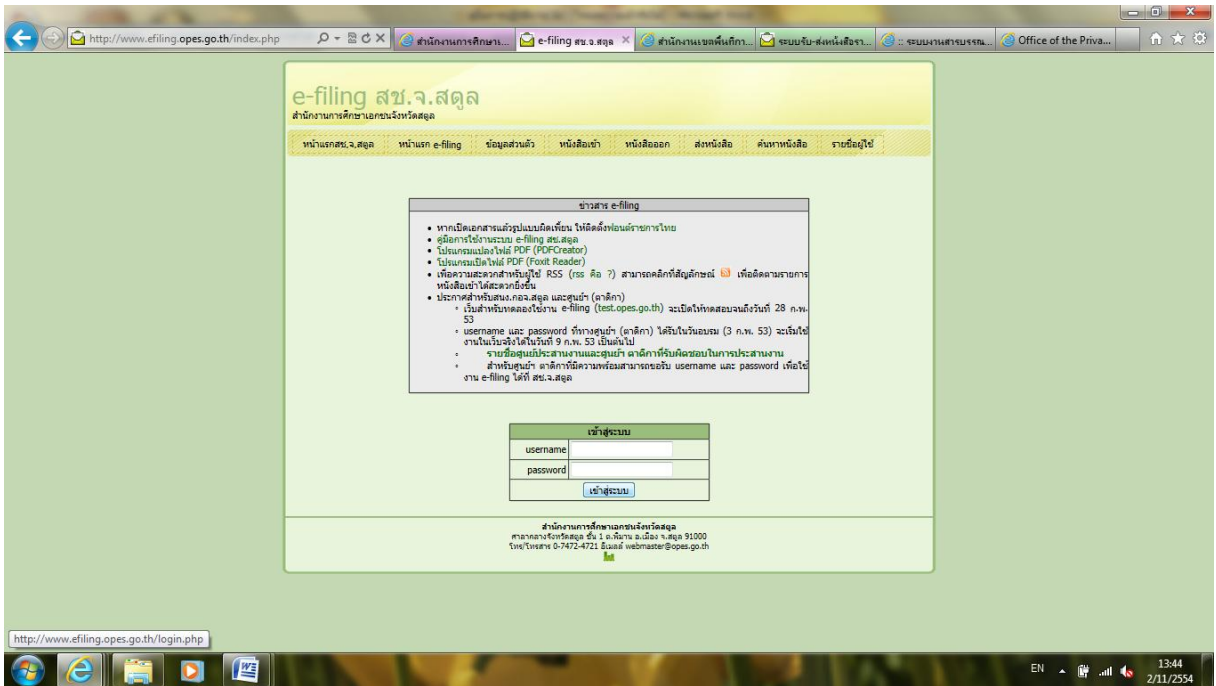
http://www.efiling.opes.go.th/index.php

สำนักงานการศึกษาร... | e-filing สช.จ.สตูล | สำนักงานเขตพื้นที่การ... | ระบบรับ-ส่งหนังสือรา... | :: ระบบงานสารบรรณ... | Office of the Priva...

e-filing สช.จ.สตูล
สำนักงานการศึกษาเอกชนจังหวัดสตูล

หน้าแรกสช.จ.สตูล | หน้าแรก e-filing | ข้อมูลส่วนตัว | หนังสือเข้า | หนังสือออก | ส่งหนังสือ | ค้นหาหนังสือ | รายชื่อผู้ใช้

ข่าวสาร e-filing

• หากเปิดเอกสารแล้วรูปแบบผิดเพี้ยน ให้ติดตั้งฟอนต์ราชการไทย
• คู่มือการใช้งานระบบ e-filing สช.สตูล
• โปรแกรมแปลงไฟล์ PDF (PDFCreator)
• โปรแกรมเปิดไฟล์ PDF (Foxit Reader)
• เพื่อความสะดวกสำหรับผู้ใช้ RSS (rss คือ ?) สามารถคลิกที่สัญลักษณ์ เพื่อติดตามรายการหนังสือเข้าได้สะดวกยิ่งขึ้น
• ประกาศสำหรับสนง.กอง.สตูล และศูนย์ฯ (ตาดีกา)
◦ เว็บสำหรับทดลองใช้งาน e-filing (test.opes.go.th) จะเปิดให้ทดสอบจนถึงวันที่ 28 ก.พ. 53
◦ username และ password ที่ทางศูนย์ฯ (ตาดีกา) ได้รับในวันอบรม (3 ก.พ. 53) จะเริ่มใช้งานในเว็บจริงได้ในวันที่ 9 ก.พ. 53 เป็นต้นไป
◦ รายชื่อศูนย์ประสานงานและศูนย์ฯ ตาดีกาที่รับผิดชอบในการประสานงาน
◦ สำหรับศูนย์ฯ ตาดีกาที่มีความพร้อมสามารถขอรับ username และ password เพื่อใช้งาน e-filing ได้ที่ สช.จ.สตูล

เข้าสู่ระบบ
username
password
เข้าสู่ระบบ

สำนักงานการศึกษาเอกชนจังหวัดสตูล
ศาลากลางจังหวัดสตูล ชั้น 1 ถ.พิมาน อ.เมือง จ.สตูล 91000
โทร/โทรสาร 0-7472-4721 อีเมลล์ webmaster@opes.go.th

http://www.efiling.opes.go.th/login.php

EN 13:44 2/11/2554